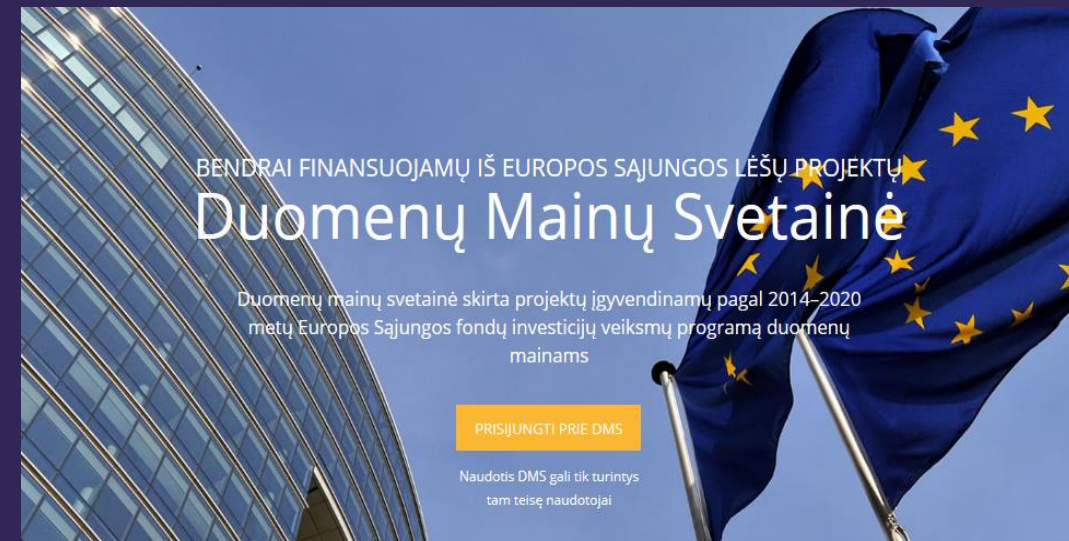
BENDRAI FINANSUOJAMŲ IŠ EUROPOS SĄJUNGOS LĖŠŲ PROJEKTŲ
Duomenų Mainų Svetainė

Duomenų mainų svetainė skirta projektų įgyvendinamų pagal 2014–2020 metų Europos Sąjungos fondų investicijų veiksmų programą duomenų mainams

PRISIJUNGTI PRIE DMS

Naudotis DMS gali tik turintys tam teisę naudotojai